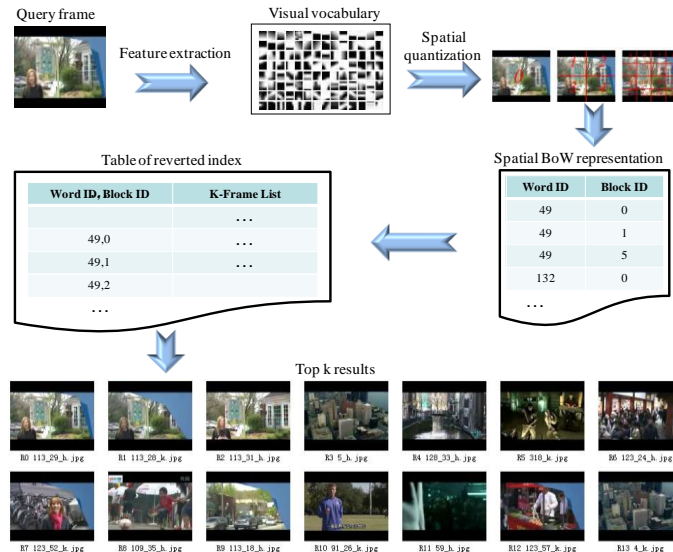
Query frame

Feature extraction

Visual vocabulary

Spatial quantization

Spatial BoW representation

| Word ID | Block ID |
|---|---|
| 49 | 0 |
| 49 | 1 |
| 49 | 5 |
| 132 | 0 |
| … | |

Table of reverted index

| Word ID, Block ID | K-Frame List |
|---|---|
| | … |
| 49,0 | … |
| 49,1 | … |
| 49,2 | |
| … | |

Top k results

R0 113_29_h.jpg R1 113_28_h.jpg R2 113_31_h.jpg R3 5_h.jpg R4 128_33_h.jpg R5 310_h.jpg R6 123_24_h.jpg

R7 123_52_h.jpg R8 109_35_h.jpg R9 113_18_h.jpg R10 91_26_h.jpg R11 59_h.jpg R12 123_57_h.jpg R13 4_h.jpg